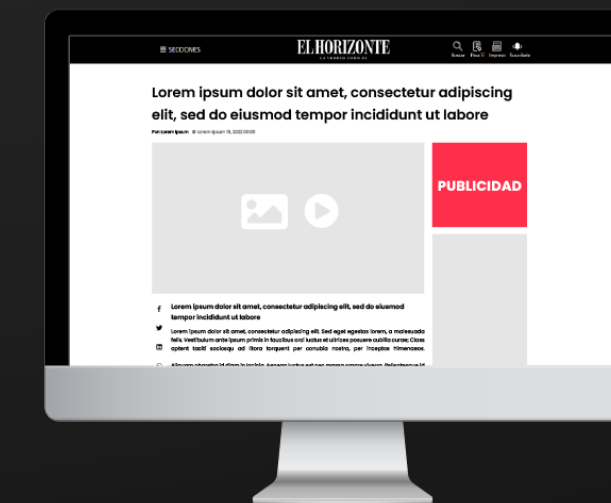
SECCIONES

ELHORIZONTE

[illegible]

Buscar Print Impreso Suscribirse

Lorem ipsum dolor sit amet, consectetur adipiscing elit, sed do eiusmod tempor incididunt ut labore

Por Lorem Ipsum Lorem ipsum 19, 2022 00:00

PUBLICIDAD

Lorem ipsum dolor sit amet, consectetur adipiscing elit, sed do eiusmod tempor incididunt ut labore

Lorem ipsum dolor sit amet, consectetur adipiscing elit. Sed eget egestas lorem, a malesuada felis. Vestibulum ante ipsum primis in faucibus orci luctus et ultrices posuere cubilia curae; Class aptent taciti sociosqu ad litora torquent per conubia nostra, per inceptos himenaeos.

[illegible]